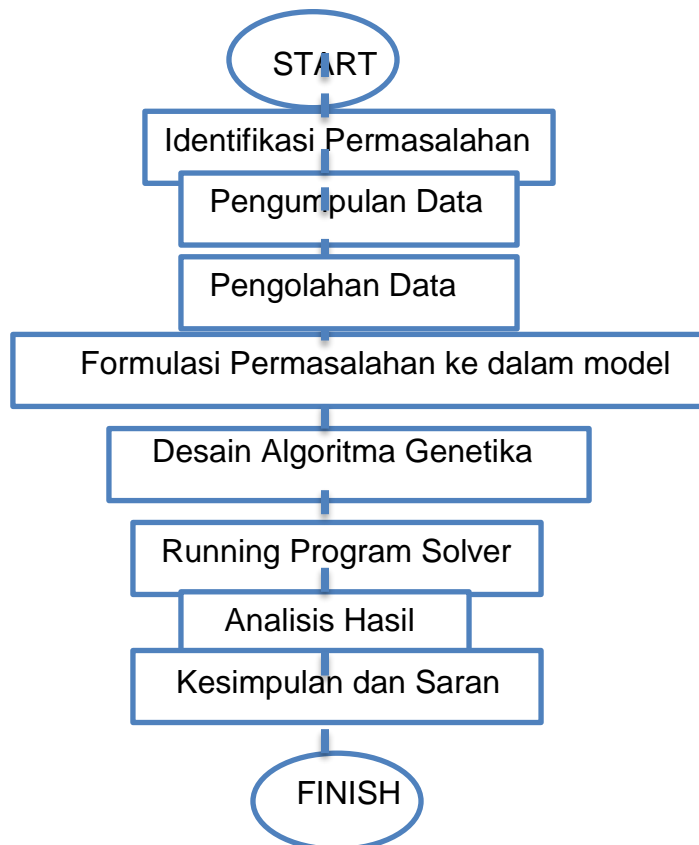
START

Identifikasi Permasalahan

Pengumpulan Data

Pengolahan Data

Formulasi Permasalahan ke dalam model

Desain Algoritma Genetika

Running Program Solver

Analisis Hasil

Kesimpulan dan Saran

FINISH